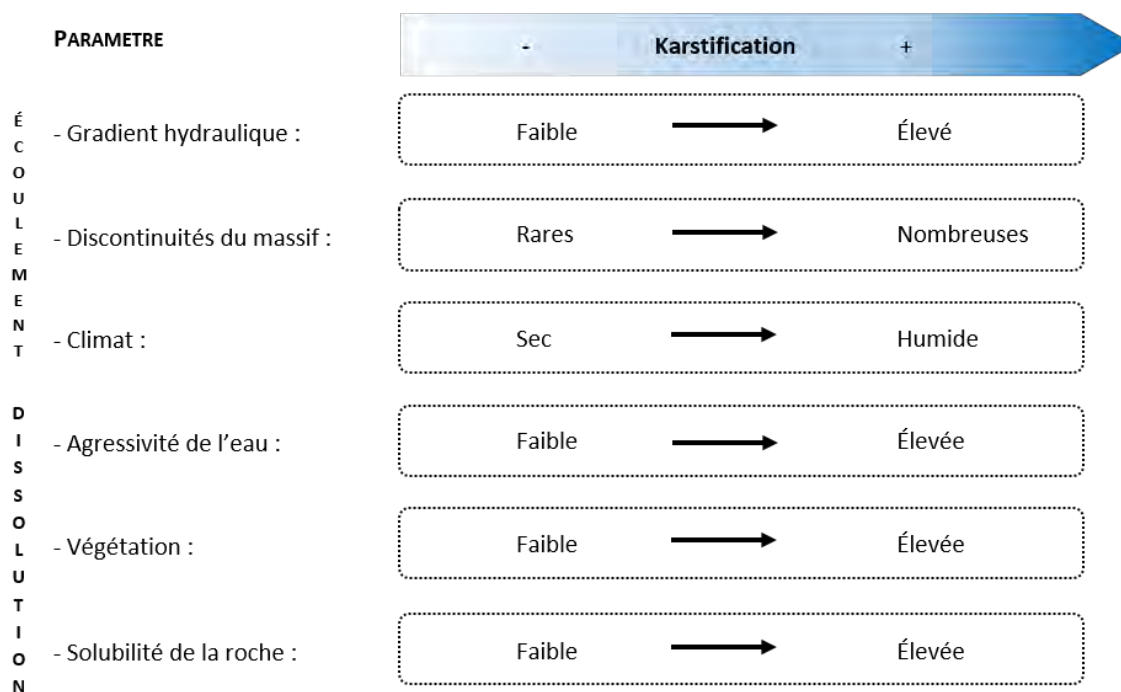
PARAMETRE

- Karstification +

ÉCOULEMENT

DISSOLUTION

- Gradient hydraulique : Faible → Élevé

- Discontinuités du massif : Rares → Nombreuses

- Climat : Sec → Humide

- Agressivité de l'eau : Faible → Élevée

- Végétation : Faible → Élevée

- Solubilité de la roche : Faible → Élevée